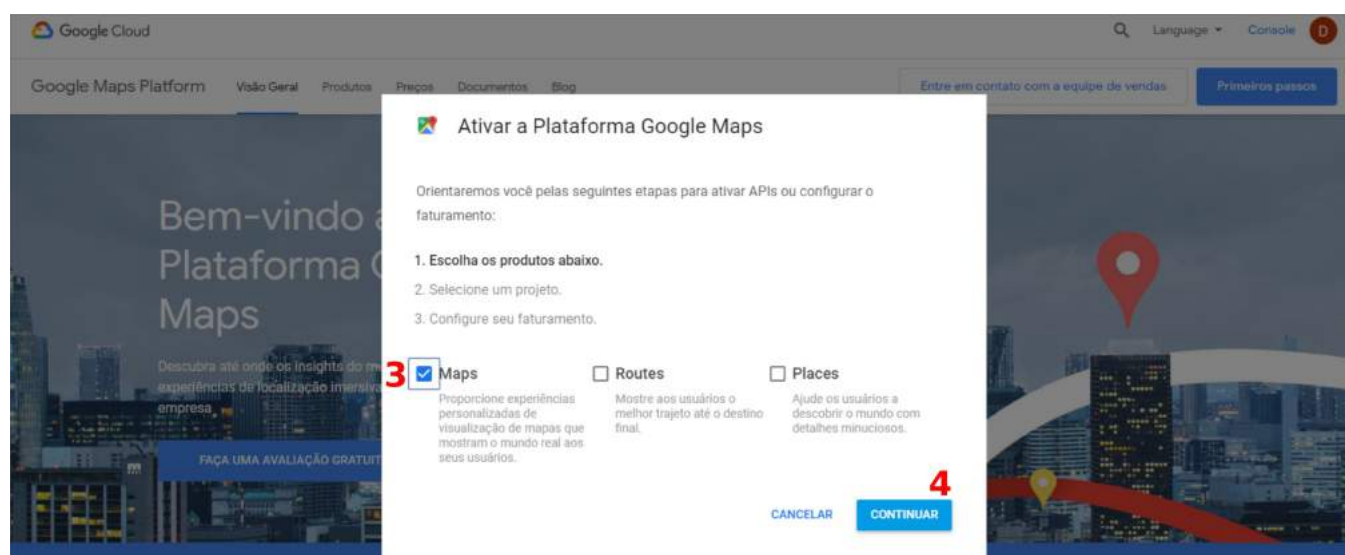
Google Cloud

Language ▾ Console D

Google Maps Platform Visão Geral Produtos Preços Documentos Blog

Entre em contato com a equipe de vendas

Primeiros passos

Bem-vindo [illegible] Plataforma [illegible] Maps

Descubra até onde os insights do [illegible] experiências de localização imersiv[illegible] empresa.

FAÇA UMA AVALIAÇÃO GRATUIT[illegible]

Ativar a Plataforma Google Maps

Orientaremos você pelas seguintes etapas para ativar APIs ou configurar o faturamento:

1. Escolha os produtos abaixo.

2. Selecione um projeto.

3. Configure seu faturamento.

3

Maps
Proporcione experiências personalizadas de visualização de mapas que mostram o mundo real aos seus usuários.

Routes
Mostre aos usuários o melhor trajeto até o destino final.

Places
Ajude os usuários a descobrir o mundo com detalhes minuciosos.

4

CANCELAR

CONTINUAR